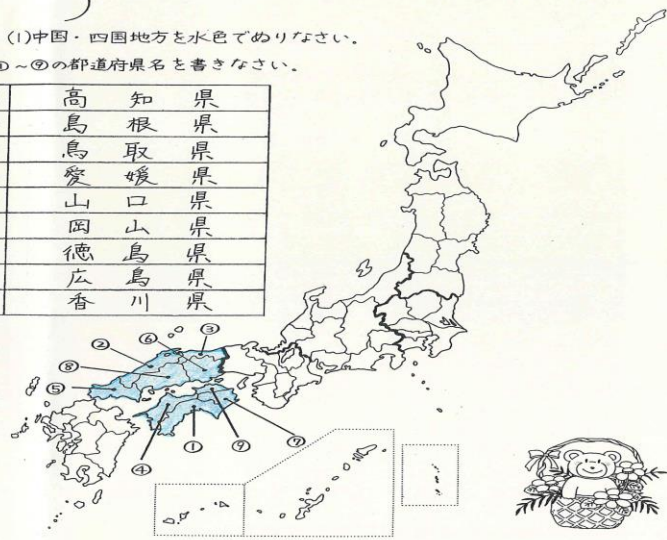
(1)中国・四国地方を水色でぬりなさい。

①～⑨の都道府県名を書きなさい。

| 高 知 県 |
|---|
| 島 根 県 |
| 鳥 取 県 |
| 愛 媛 県 |
| 山 口 県 |
| 岡 山 県 |
| 徳 島 県 |
| 広 島 県 |
| 香 川 県 |

②
⑥
③
⑧
⑤
①
⑨
⑦
④